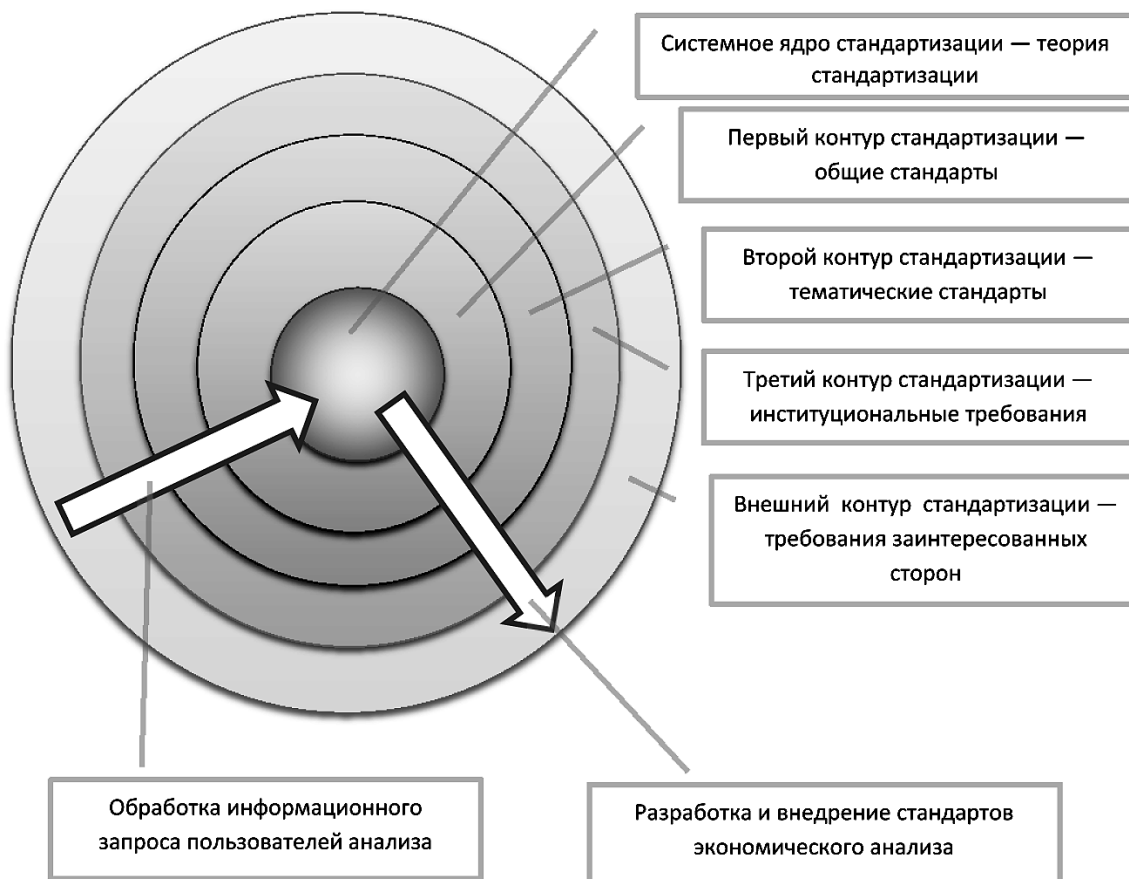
Системное ядро стандартизации — теория стандартизации

Первый контур стандартизации — общие стандарты

Второй контур стандартизации — тематические стандарты

Третий контур стандартизации — институциональные требования

Внешний контур стандартизации — требования заинтересованных сторон

Обработка информационного запроса пользователей анализа

Разработка и внедрение стандартов экономического анализа